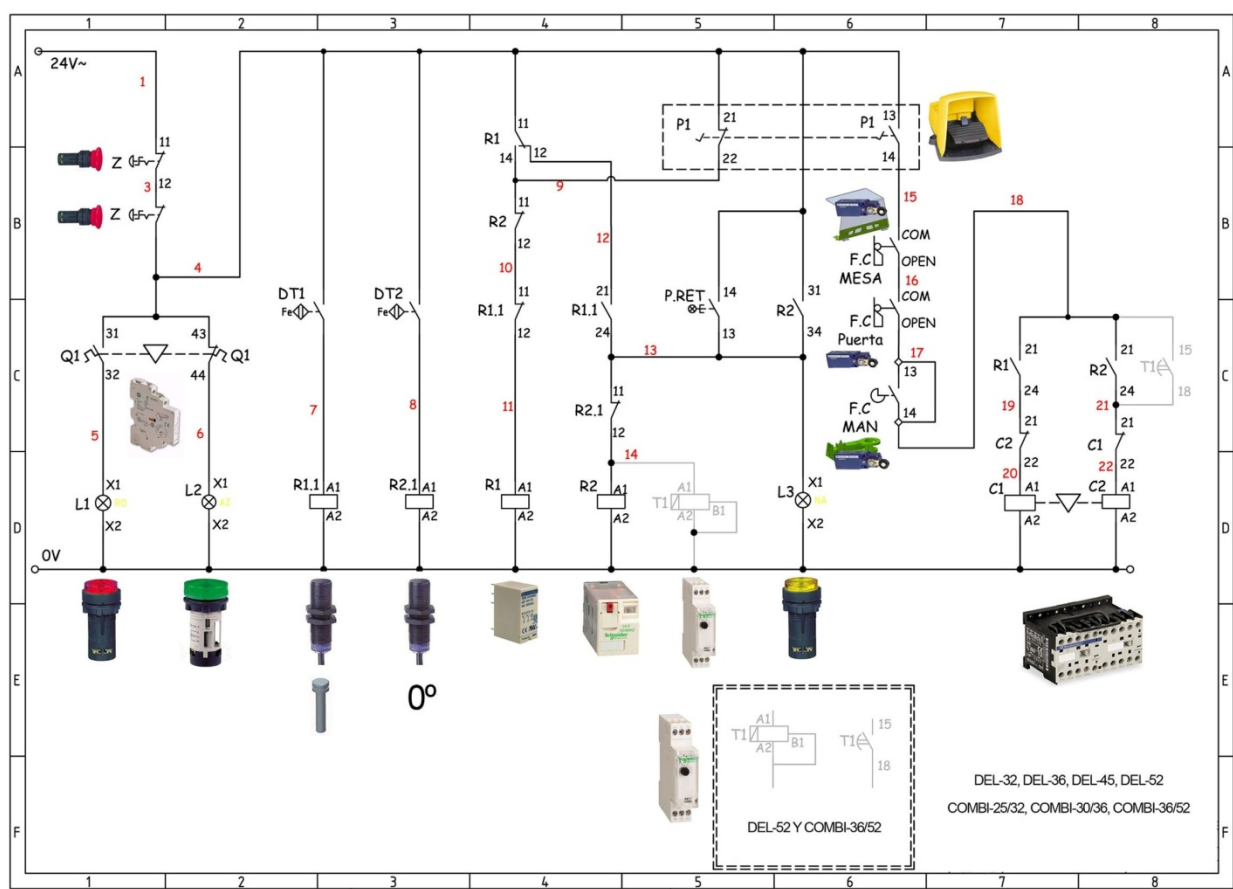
1 2 3 4 5 6 7 8

A B C D E F

24V~
1
Z 11
3 12
Z
4

Q1 31 43 Q1
32 44
5 6
X1 X1
L1 RO L2 AZ
X2 X2

DT1 Fe
DT2 Fe
7 8
R1.1 A1 A2
R2.1 A1 A2

R1 11
14 12
9
R2 11
12
10
R1.1 11
12
11
R1 A1 A2

12
21
R1.1
24
13
R2.1 11
12
14
R2 A1 A2
T1 A1 A2 B1

P1 21 22
P1 13 14
P.RET 14 13
R2 31 34
X1
L3 NA
X2

15
COM
F.C MESA OPEN
16
COM
F.C Puerta OPEN
17
13
F.C MAN 14

18
R1 21 24
19
21
C2 22
20
C1 A1 A2
R2 21 24
21
21
C1 22
22
C2 A1 A2
T1 15 18

0V

0º

T1 A1 A2 B1
T1 15 18
DEL-52 Y COMBI-36/52

DEL-32, DEL-36, DEL-45, DEL-52
COMBI-25/32, COMBI-30/36, COMBI-36/52